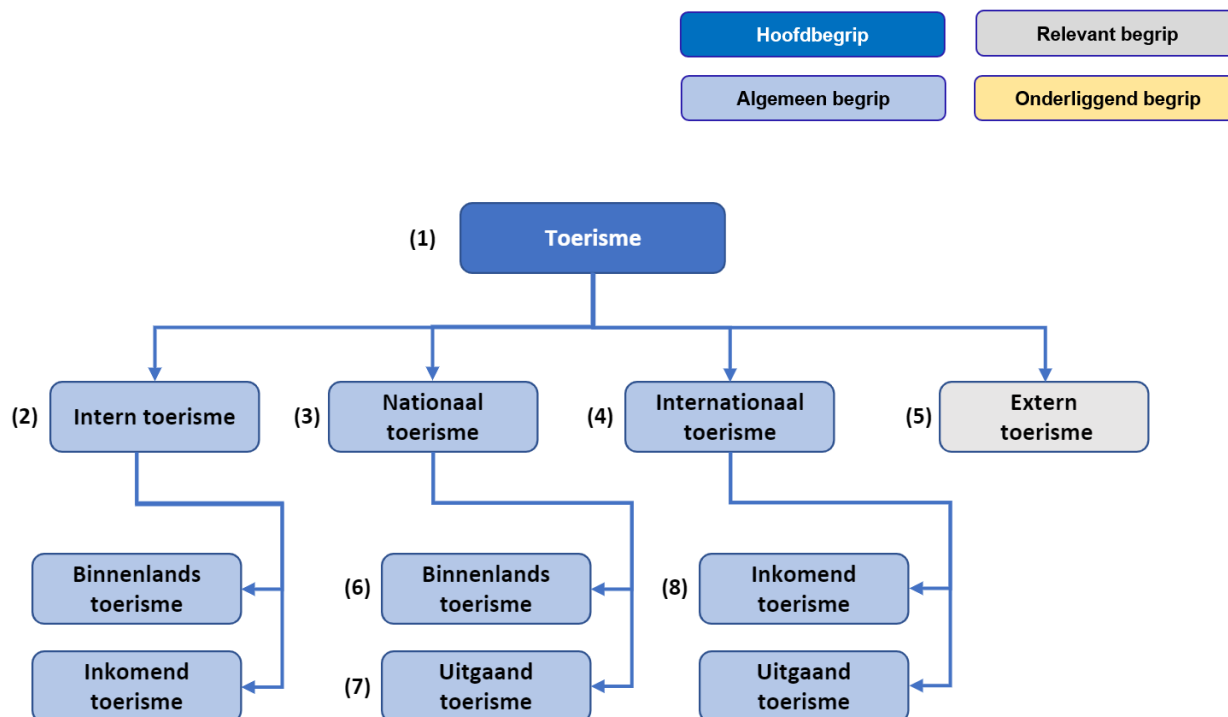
Hoofdbegrip

Relevant begrip

Algemeen begrip

Onderliggend begrip

(1) Toerisme

(2) Intern toerisme

(3) Nationaal toerisme

(4) Internationaal toerisme

(5) Extern toerisme

Binnenlands toerisme

Inkomend toerisme

(6) Binnenlands toerisme

(7) Uitgaand toerisme

(8) Inkomend toerisme

Uitgaand toerisme